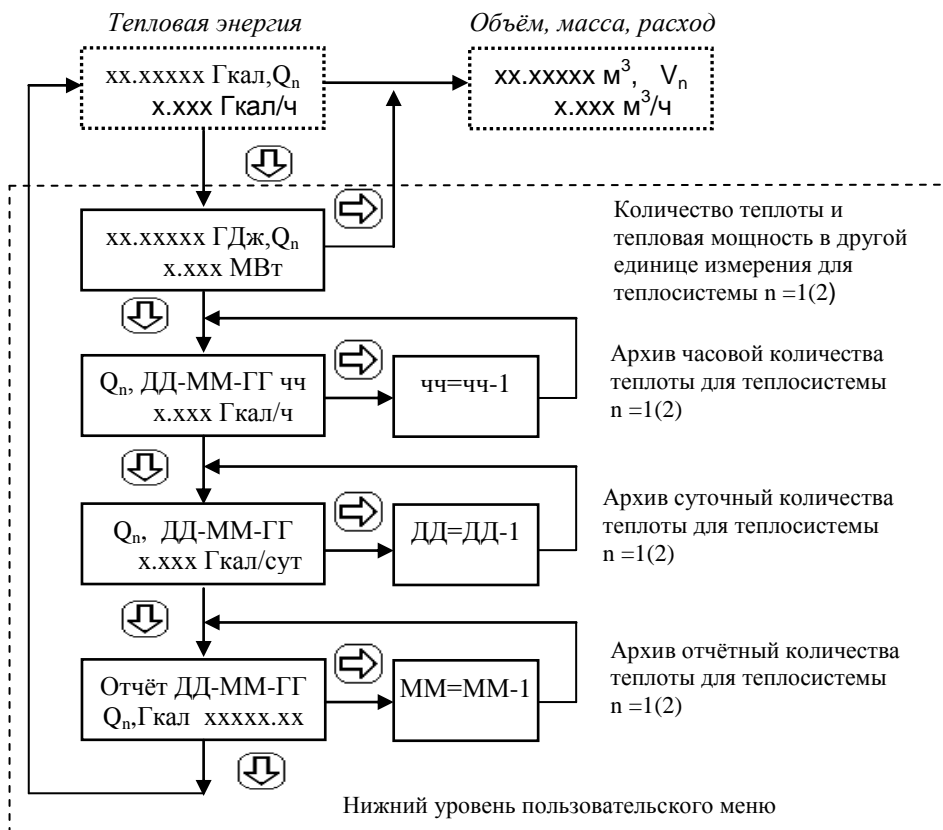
Тепловая энергия

Объём, масса, расход

xx.xxxxx Гкал,$Q_n$
x.xxx Гкал/ч

xx.xxxxx м$^3$, $V_n$
x.xxx м$^3$/ч

xx.xxxxx ГДж,$Q_n$
x.xxx МВт

Количество теплоты и тепловая мощность в другой единице измерения для теплосистемы n =1(2)

$Q_n$, ДД-ММ-ГГ чч
x.xxx Гкал/ч

чч=чч-1

Архив часовой количества теплоты для теплосистемы n =1(2)

$Q_n$, ДД-ММ-ГГ
x.xxx Гкал/сут

ДД=ДД-1

Архив суточный количества теплоты для теплосистемы n =1(2)

Отчёт ДД-ММ-ГГ
$Q_n$,Гкал xxxxx.xx

ММ=ММ-1

Архив отчётный количества теплоты для теплосистемы n =1(2)

Нижний уровень пользовательского меню